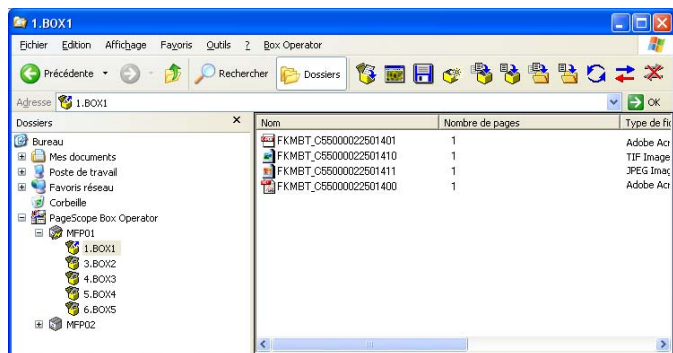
1.BOX1

Fichier Edition Affichage Favoris Outils ? Box Operator

Précédente Rechercher Dossiers

Adresse 1.BOX1 OK

Dossiers

Bureau
Mes documents
Poste de travail
Favoris réseau
Corbeille
PageScope Box Operator
MFP01
1.BOX1
3.BOX2
4.BOX3
5.BOX4
6.BOX5
MFP02

| Nom | Nombre de pages | Type de fi |
|---|---|---|
| FKMBT_C55000022501401 | 1 | Adobe Acr |
| FKMBT_C55000022501410 | 1 | TIF Image |
| FKMBT_C55000022501411 | 1 | JPEG Imag |
| FKMBT_C55000022501400 | 1 | Adobe Acr |